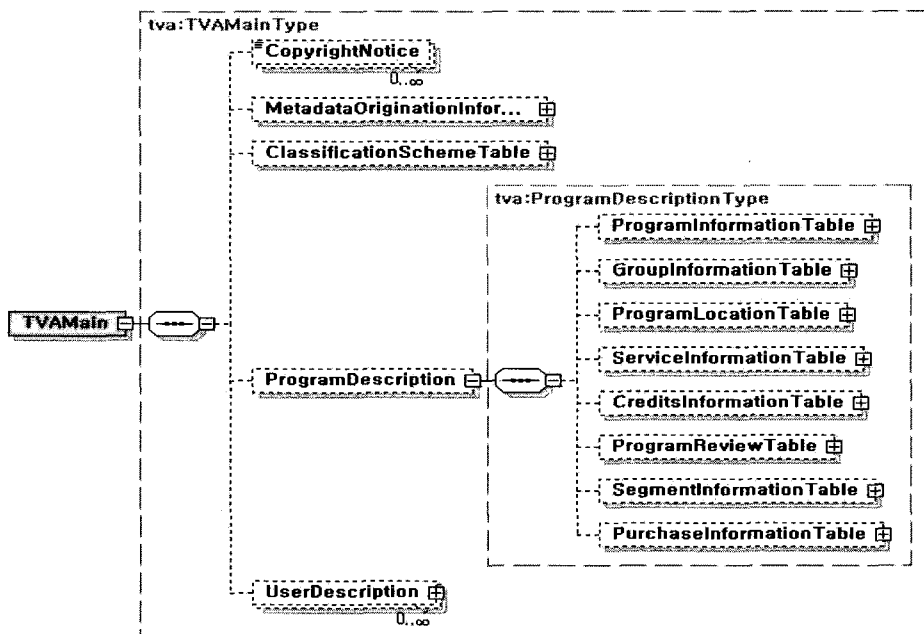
tva:TVAMainType

CopyrightNotice
0..∞

MetadataOriginationInfor...

ClassificationSchemeTable

TVAMain

ProgramDescription

tva:ProgramDescriptionType

ProgramInformationTable

GroupInformationTable

ProgramLocationTable

ServiceInformationTable

CreditsInformationTable

ProgramReviewTable

SegmentInformationTable

PurchaseInformationTable

UserDescription
0..∞